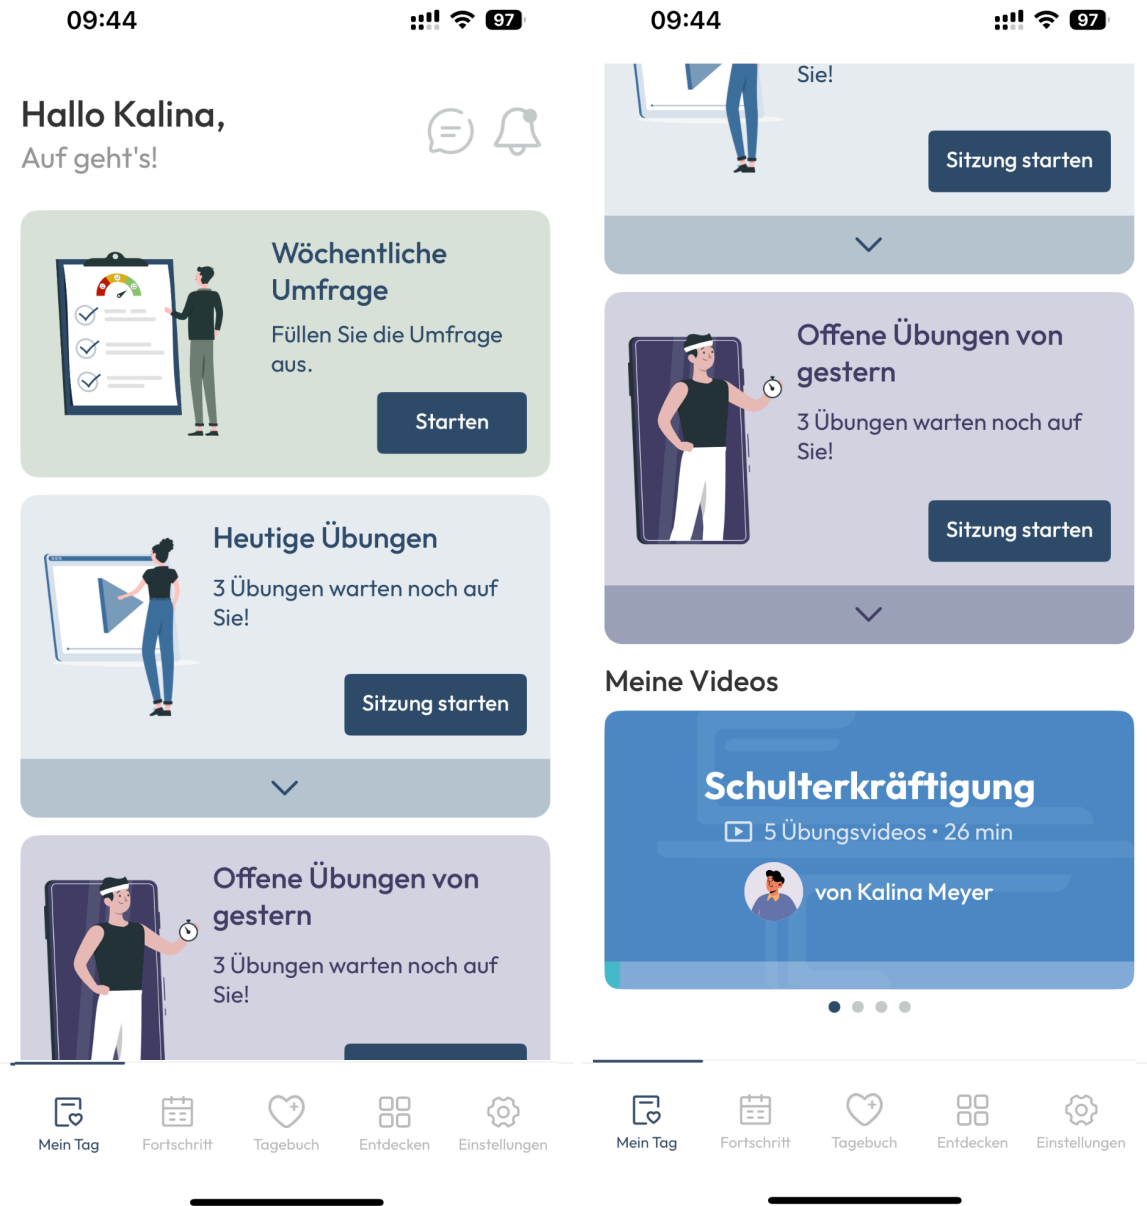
09:44

97

Hallo Kalina,
Auf geht's!

Wöchentliche Umfrage

Füllen Sie die Umfrage aus.

Starten

Heutige Übungen

3 Übungen warten noch auf Sie!

Sitzung starten

Offene Übungen von gestern

3 Übungen warten noch auf Sie!

Mein Tag
Fortschritt
Tagebuch
Entdecken
Einstellungen

09:44

97

Sie!

Sitzung starten

Offene Übungen von gestern

3 Übungen warten noch auf Sie!

Sitzung starten

Meine Videos

Schulterkräftigung

5 Übungsvideos • 26 min

von Kalina Meyer

Mein Tag
Fortschritt
Tagebuch
Entdecken
Einstellungen